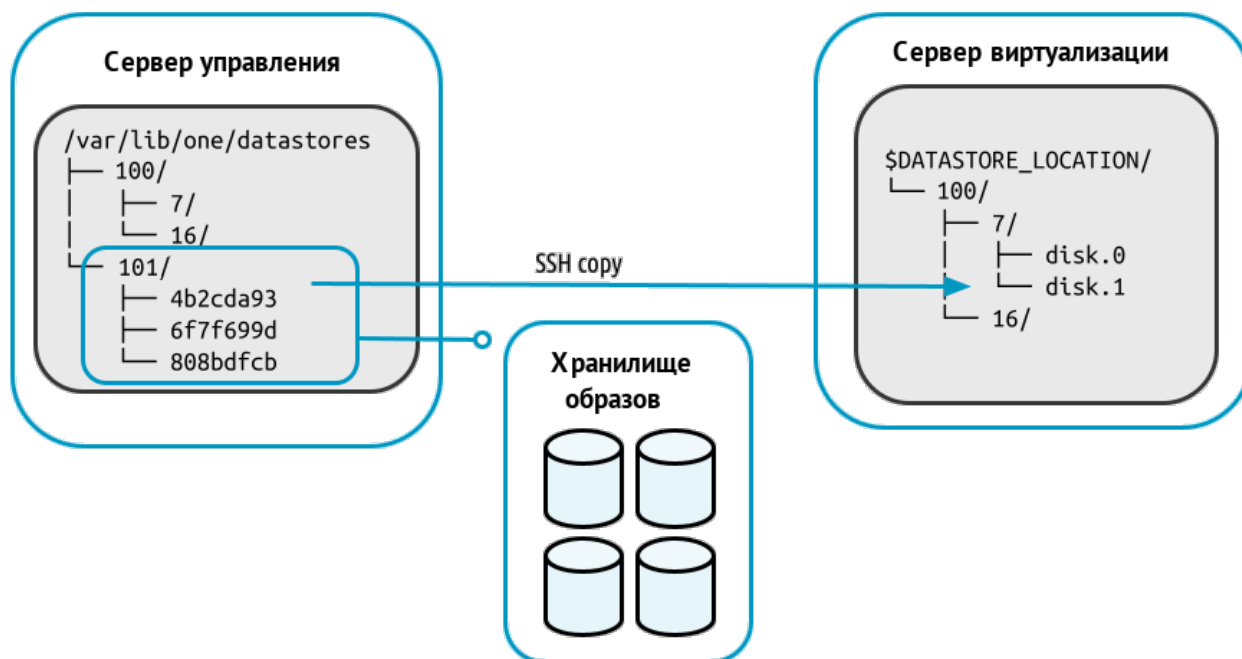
Сервер управления

/var/lib/one/datastores
├── 100/
│ ├── 7/
│ └── 16/
└── 101/
├── 4b2cda93
├── 6f7f699d
└── 808bdfcb

SSH copy

Сервер виртуализации

$DATASTORE_LOCATION/
└── 100/
├── 7/
│ ├── disk.0
│ └── disk.1
└── 16/

Хранилище образов